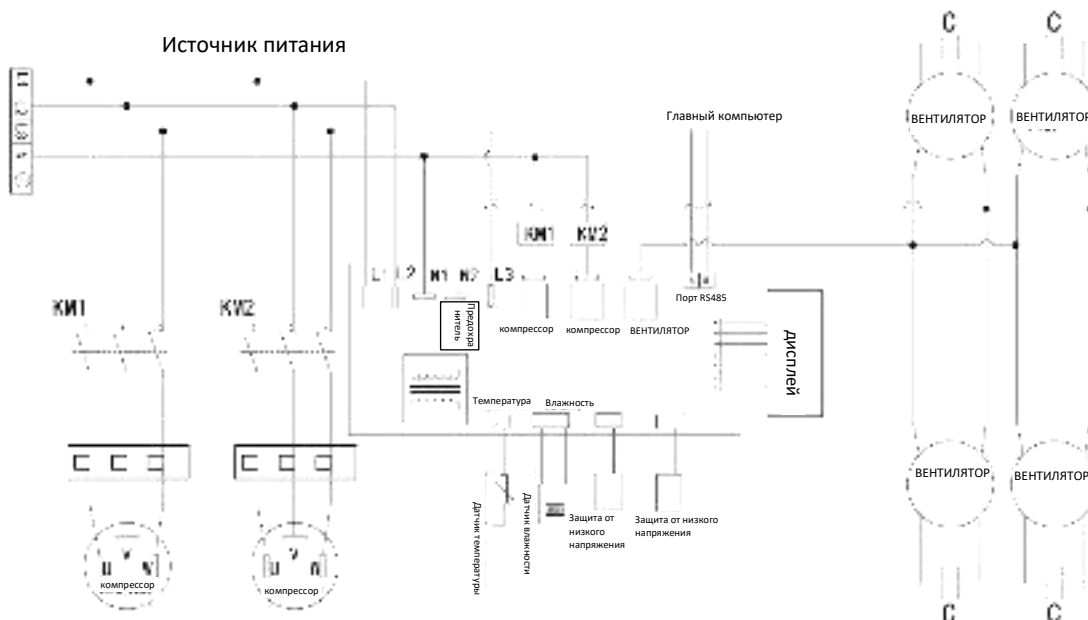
Источник питания

L1
L2
L3
N

Главный компьютер

C C

ВЕНТИЛЯТОР ВЕНТИЛЯТОР

KM1 KM2

L1 L2 N1 N2 L3

Порт RS485

KM1 KM2

Предохранитель

компрессор компрессор ВЕНТИЛЯТОР

дисплей

Температура Влажность

ВЕНТИЛЯТОР ВЕНТИЛЯТОР

Датчик температуры

Датчик влажности

Защита от низкого напряжения

Защита от низкого напряжения

U V W
компрессор

U V W
компрессор

C C